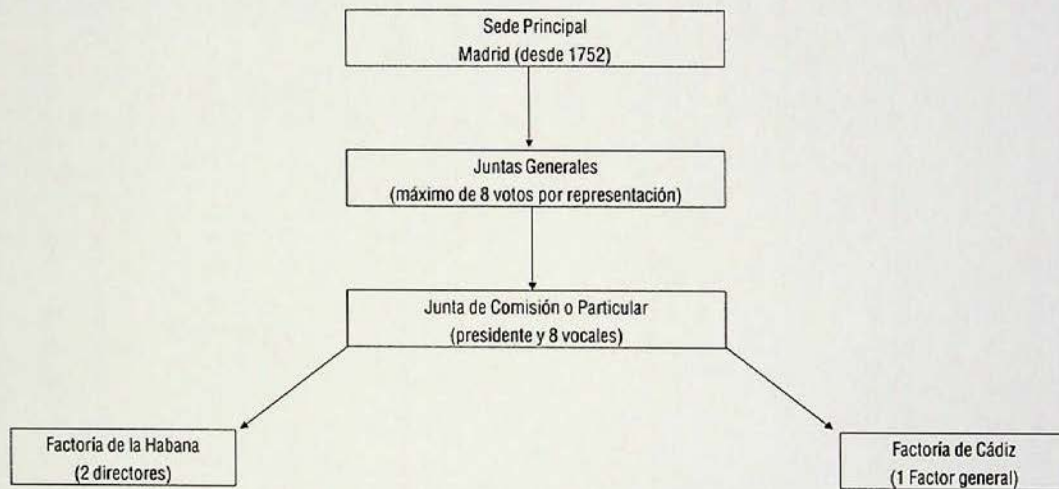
Sede Principal
Madrid (desde 1752)

Juntas Generales
(máximo de 8 votos por representación)

Junta de Comisión o Particular
(presidente y 8 vocales)

Factoría de la Habana
(2 directores)

Factoría de Cádiz
(1 Factor general)